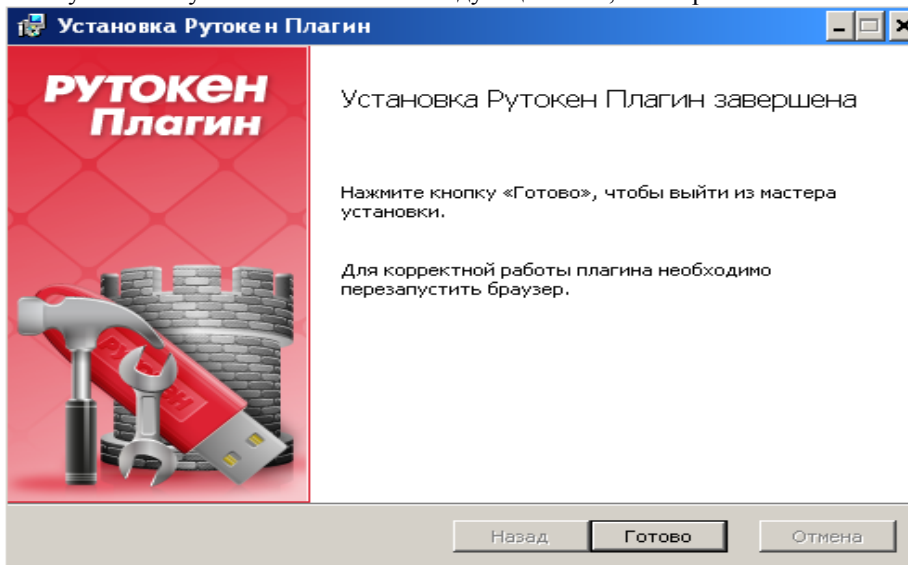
Установка Рутокен Плагин

РУТОКЕН
Плагин

Установка Рутокен Плагин завершена

Нажмите кнопку «Готово», чтобы выйти из мастера установки.

Для корректной работы плагина необходимо перезапустить браузер.

Назад
Готово
Отмена